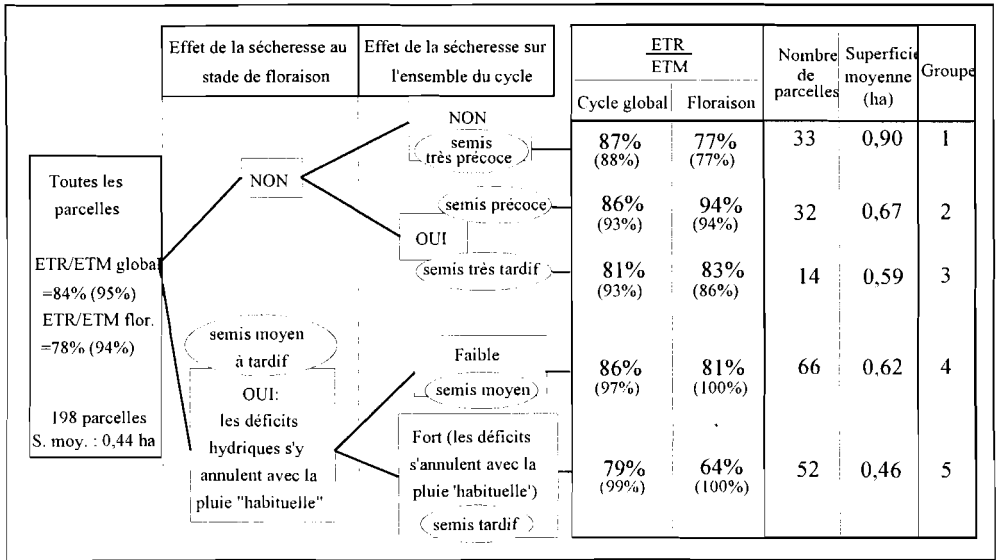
| Effet de la sécheresse au stade de floraison | Effet de la sécheresse sur l'ensemble du cycle |
|---|---|

Toutes les parcelles

ETR/ETM globa
=84% (95%)
ETR/ETM flor.
=78% (94%)

198 parcelles
S. moy. : 0,44 ha

NON

NON
semis très précoce

semis précoce

OUI

semis très tardif

semis moyen à tardif

OUI:
les déficits hydriques s'y annulent avec la pluie "habituelle"

Faible
semis moyen

Fort (les déficits s'annulent avec la pluie 'habituelle')
semis tardif

| $\frac{ETR}{ETM}$ Cycle global | Floraison | Nombre de parcelles | Superficie moyenne (ha) | Groupe |
|---|---|---|---|---|
| 87% (88%) | 77% (77%) | 33 | 0,90 | 1 |
| 86% (93%) | 94% (94%) | 32 | 0,67 | 2 |
| 81% (93%) | 83% (86%) | 14 | 0,59 | 3 |
| 86% (97%) | 81% (100%) | 66 | 0,62 | 4 |
| 79% (99%) | 64% (100%) | 52 | 0,46 | 5 |